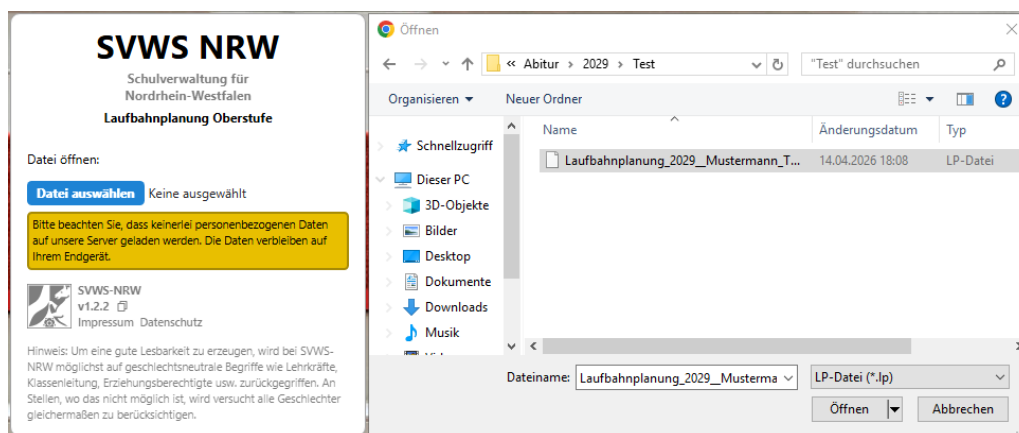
SVWS NRW

Schulverwaltung für Nordrhein-Westfalen

Laufbahnplanung Oberstufe

Datei öffnen:

Datei auswählen Keine ausgewählt

Bitte beachten Sie, dass keinerlei personenbezogenen Daten auf unsere Server geladen werden. Die Daten verbleiben auf Ihrem Endgerät.

SVWS-NRW
v1.2.2
Impressum Datenschutz

Hinweis: Um eine gute Lesbarkeit zu erzeugen, wird bei SVWS-NRW möglichst auf geschlechtsneutrale Begriffe wie Lehrkräfte, Klassenleitung, Erziehungsberechtigte usw. zurückgegriffen. An Stellen, wo das nicht möglich ist, wird versucht alle Geschlechter gleichermaßen zu berücksichtigen.

Öffnen

« Abitur › 2029 › Test

"Test" durchsuchen

Organisieren ▾ Neuer Ordner

Schnellzugriff
Dieser PC
3D-Objekte
Bilder
Desktop
Dokumente
Downloads
Musik
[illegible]

| Name | Änderungsdatum | Typ |
|---|---|---|
| Laufbahnplanung_2029__Mustermann_T... | 14.04.2026 18:08 | LP-Datei |

Dateiname: Laufbahnplanung_2029__Musterma
LP-Datei (*.lp)
Öffnen Abbrechen